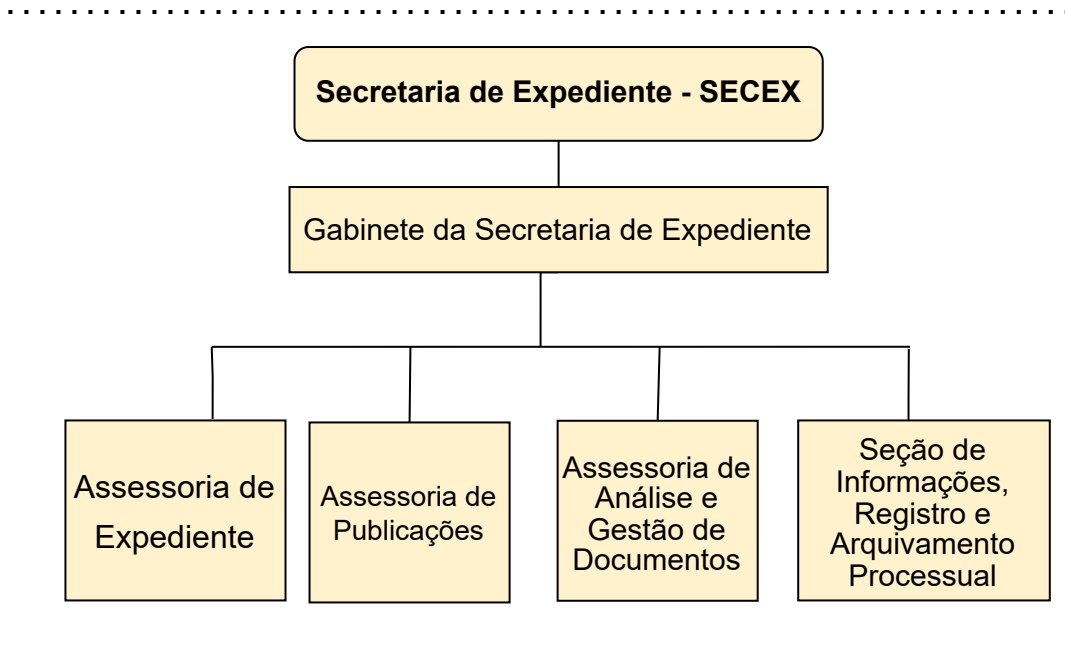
Secretaria de Expediente - SECEX

Gabinete da Secretaria de Expediente

Assessoria de Expediente

Assessoria de Publicações

Assessoria de Análise e Gestão de Documentos

Seção de Informações, Registro e Arquivamento Processual